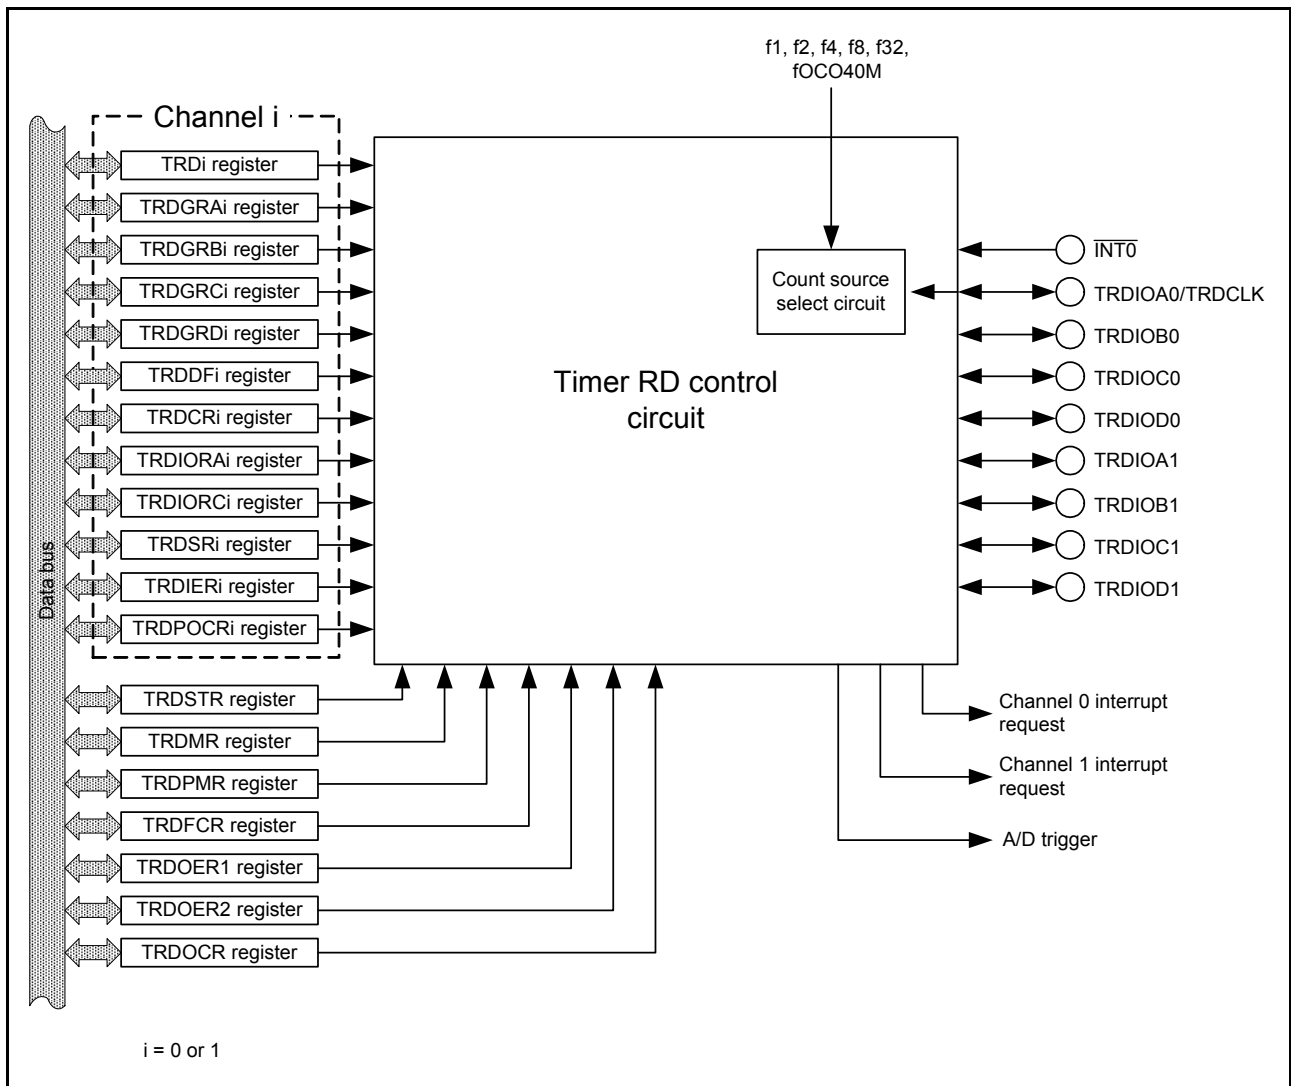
f1, f2, f4, f8, f32, fOCO40M

Channel i

TRDi register
TRDGRAi register
TRDGRBi register
TRDGRCi register
TRDGRDi register
TRDDFi register
TRDCRi register
TRDIORAi register
TRDIORCi register
TRDSRi register
TRDIERi register
TRDPOCRi register

Data bus

Count source select circuit

Timer RD control circuit

$\overline{INT0}$
TRDIOA0/TRDCLK
TRDIOB0
TRDIOC0
TRDIOD0
TRDIOA1
TRDIOB1
TRDIOC1
TRDIOD1

TRDSTR register
TRDMR register
TRDPMR register
TRDFCR register
TRDOER1 register
TRDOER2 register
TRDOCR register

Channel 0 interrupt request
Channel 1 interrupt request
A/D trigger

i = 0 or 1